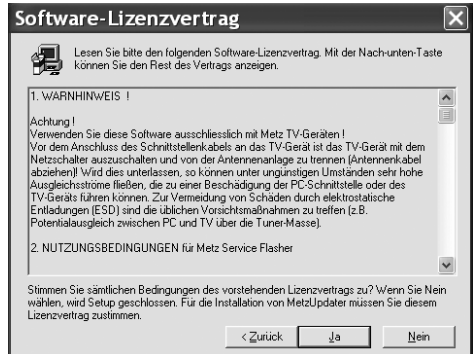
Software-Lizenzvertrag

Lesen Sie bitte den folgenden Software-Lizenzvertrag. Mit der Nach-unten-Taste können Sie den Rest des Vertrags anzeigen.

1. WARNHINWEIS !

Achtung !
Verwenden Sie diese Software ausschliesslich mit Metz TV-Geräten !
Vor dem Anschluss des Schnittstellenkabels an das TV-Gerät ist das TV-Gerät mit dem Netzschalter auszuschalten und von der Antennenanlage zu trennen (Antennenkabel abziehen)! Wird dies unterlassen, so können unter ungünstigen Umständen sehr hohe Ausgleichsströme fließen, die zu einer Beschädigung der PC-Schnittstelle oder des TV-Geräts führen können. Zur Vermeidung von Schäden durch elektrostatische Entladungen (ESD) sind die üblichen Vorsichtsmaßnahmen zu treffen (z.B. Potentialausgleich zwischen PC und TV über die Tuner-Masse).

2. NUTZUNGSBEDINGUNGEN für Metz Service Flasher

Stimmen Sie sämtlichen Bedingungen des vorstehenden Lizenzvertrags zu? Wenn Sie Nein wählen, wird Setup geschlossen. Für die Installation von MetzUpdater müssen Sie diesem Lizenzvertrag zustimmen.

< Zurück | Ja | Nein